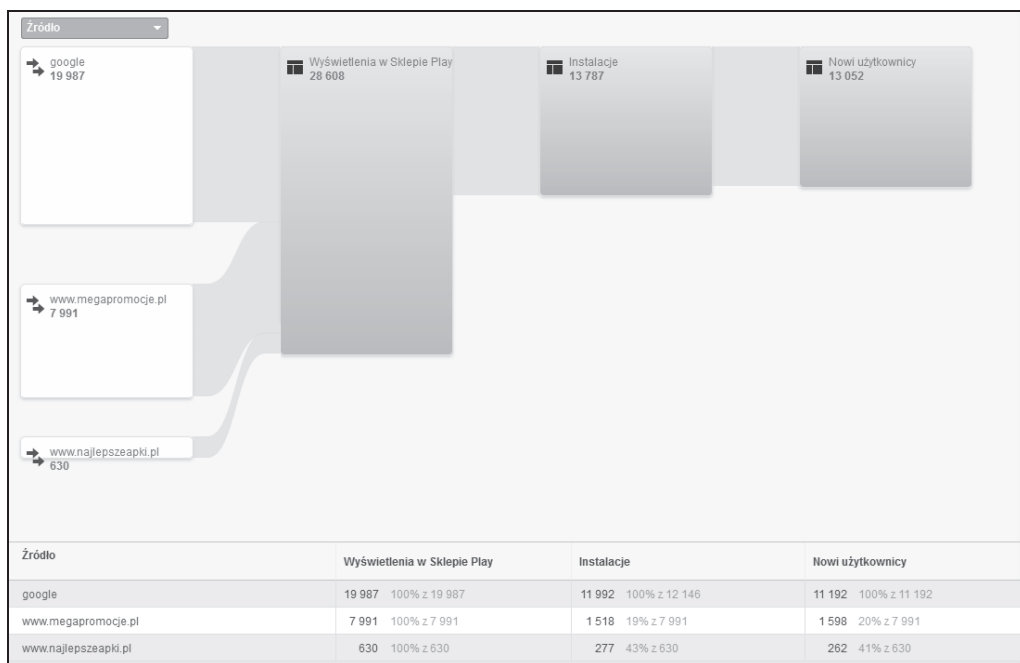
Źródło

google
19 987

www.megapromocje.pl
7 991

www.najlepszeapki.pl
630

Wyświetlenia w Sklepie Play
28 608

Instalacje
13 787

Nowi użytkownicy
13 052

| Źródło | Wyświetlenia w Sklepie Play | Instalacje | Nowi użytkownicy |
|---|---|---|---|
| google | 19 987 100% z 19 987 | 11 992 100% z 12 146 | 11 192 100% z 11 192 |
| www.megapromocje.pl | 7 991 100% z 7 991 | 1 518 19% z 7 991 | 1 598 20% z 7 991 |
| www.najlepszeapki.pl | 630 100% z 630 | 277 43% z 630 | 262 41% z 630 |